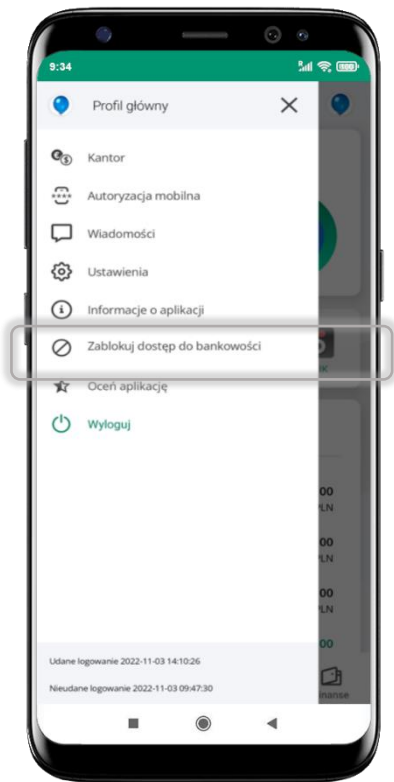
9:34

Profil główny

Kantor

Autoryzacja mobilna

Wiadomości

Ustawienia

Informacje o aplikacji

Zablokuj dostęp do bankowości

Oceń aplikację

Wyloguj

00
PLN

00
PLN

00
PLN

00

inanse

Udane logowanie 2022-11-03 14:10:26

Nieudane logowanie 2022-11-03 09:47:30